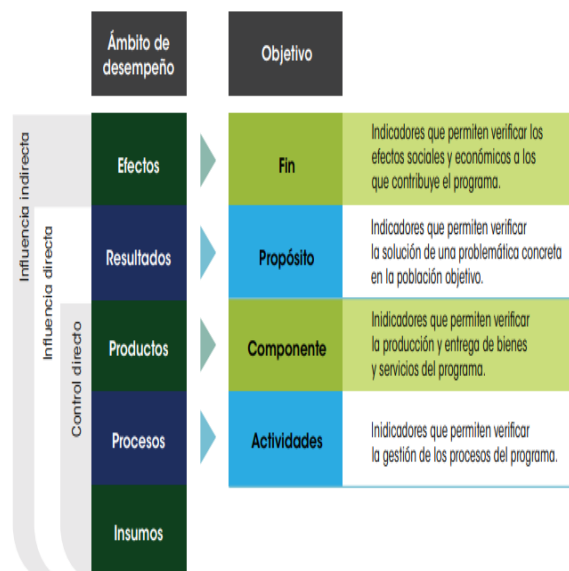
Ámbito de desempeño

Objetivo

Influencia indirecta

Influencia directa

Control directo

Efectos

Fin

Indicadores que permiten verificar los efectos sociales y económicos a los que contribuye el programa.

Resultados

Propósito

Indicadores que permiten verificar la solución de una problemática concreta en la población objetivo.

Productos

Componente

Indicadores que permiten verificar la producción y entrega de bienes y servicios del programa.

Procesos

Actividades

Indicadores que permiten verificar la gestión de los procesos del programa.

Insumos